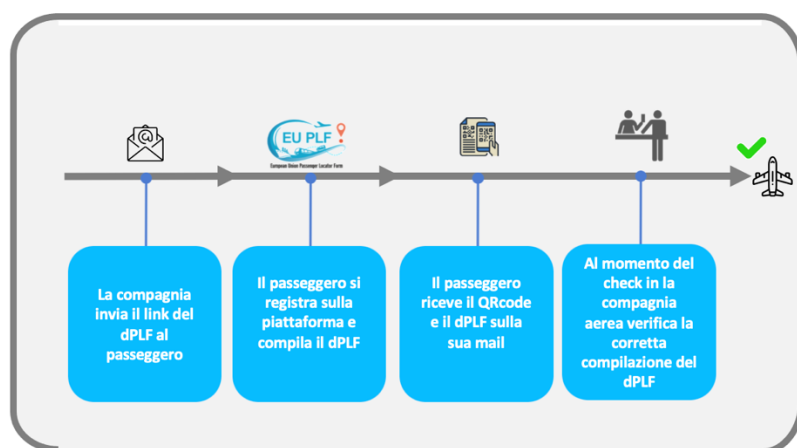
EU PLF
European Union Passenger Locator Form

La compagnia invia il link del dPLF al passeggero

Il passeggero si registra sulla piattaforma e compila il dPLF

Il passeggero riceve il QRcode e il dPLF sulla sua mail

Al momento del check in la compagnia aerea verifica la corretta compilazione del dPLF